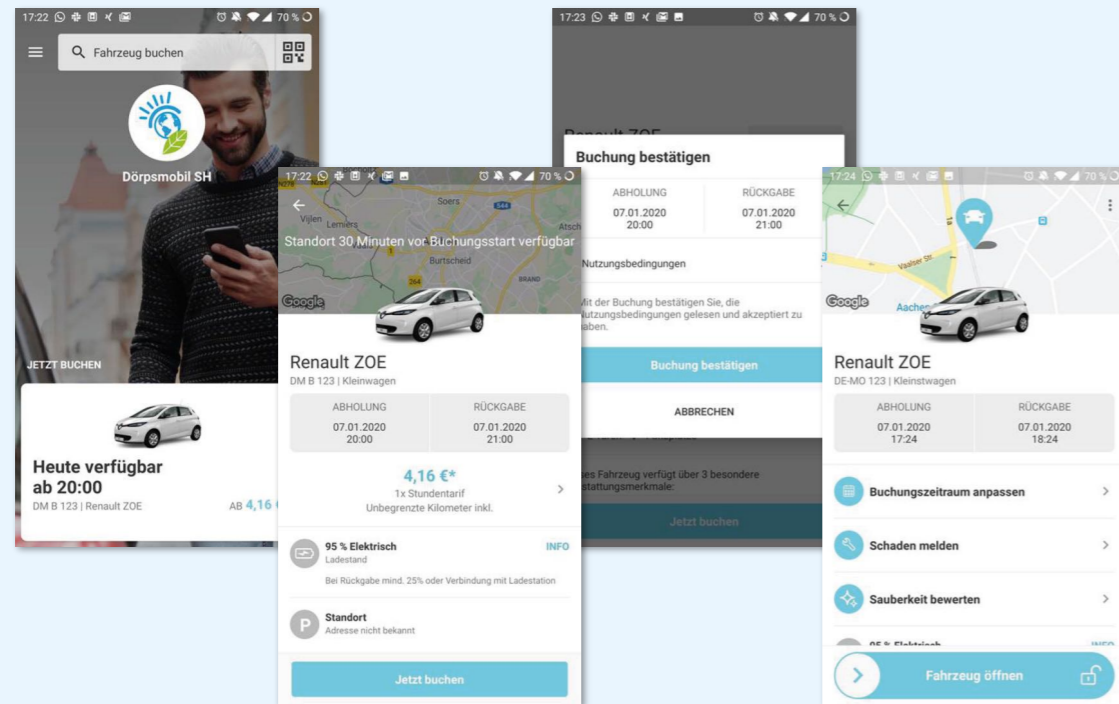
17:22 70 %

Fahrzeug buchen

Dörpsmobil SH

JETZT BUCHEN

Heute verfügbar
ab 20:00
DM B 123 | Renault ZOE
AB 4,16 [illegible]

17:22 70 %

Vijlen
Lemiers
Soers
Standort 30 Minuten vor Buchungsstart verfügbar
Burtscheid
Google

Renault ZOE
DM B 123 | Kleinwagen

| ABHOLUNG | RÜCKGABE |
|---|---|
| 07.01.2020 20:00 | 07.01.2020 21:00 |

4,16 €*
1x Stundentarif
Unbegrenzte Kilometer inkl.

95 % Elektrisch
Ladestand
INFO
Bei Rückgabe mind. 25% oder Verbindung mit Ladestation

P Standort
Adresse nicht bekannt

Jetzt buchen

17:23 70 %

Renault ZOE

Buchung bestätigen

| ABHOLUNG | RÜCKGABE |
|---|---|
| 07.01.2020 20:00 | 07.01.2020 21:00 |

Nutzungsbedingungen

Mit der Buchung bestätigen Sie, die Nutzungsbedingungen gelesen und akzeptiert zu haben.

Buchung bestätigen

ABBRECHEN

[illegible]es Fahrzeug verfügt über 3 besondere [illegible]stattungsmerkmale:

Jetzt buchen

17:24 70 %

Vaalser Str.
Google
Aachen

Renault ZOE
DE-MO 123 | Kleinstwagen

| ABHOLUNG | RÜCKGABE |
|---|---|
| 07.01.2020 17:24 | 07.01.2020 18:24 |

Buchungszeitraum anpassen

Schaden melden

Sauberkeit bewerten

95 % Elektrisch
INFO

Fahrzeug öffnen